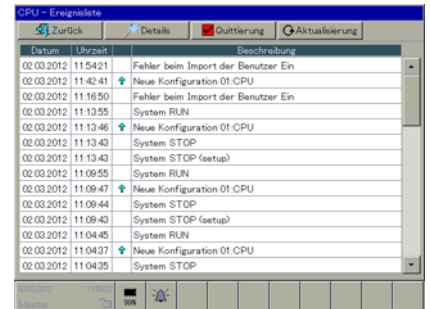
CPU - Ereignisliste

Zurück | Details | Quittierung | Aktualisierung

| Datum | Uhrzeit | | Beschreibung |
|---|---|---|---|
| 02.03.2012 | 11:54:21 | | Fehler beim Import der Benutzer Ein |
| 02.03.2012 | 11:42:41 | | Neue Konfiguration 01:CPU |
| 02.03.2012 | 11:16:50 | | Fehler beim Import der Benutzer Ein |
| 02.03.2012 | 11:13:55 | | System RUN |
| 02.03.2012 | 11:13:46 | | Neue Konfiguration 01:CPU |
| 02.03.2012 | 11:13:43 | | System STOP |
| 02.03.2012 | 11:13:43 | | System STOP (setup) |
| 02.03.2012 | 11:09:55 | | System RUN |
| 02.03.2012 | 11:09:47 | | Neue Konfiguration 01:CPU |
| 02.03.2012 | 11:09:44 | | System STOP |
| 02.03.2012 | 11:09:43 | | System STOP (setup) |
| 02.03.2012 | 11:04:45 | | System RUN |
| 02.03.2012 | 11:04:37 | | Neue Konfiguration 01:CPU |
| 02.03.2012 | 11:04:35 | | System STOP |

02.03.2012 11:55:22
Master
96%